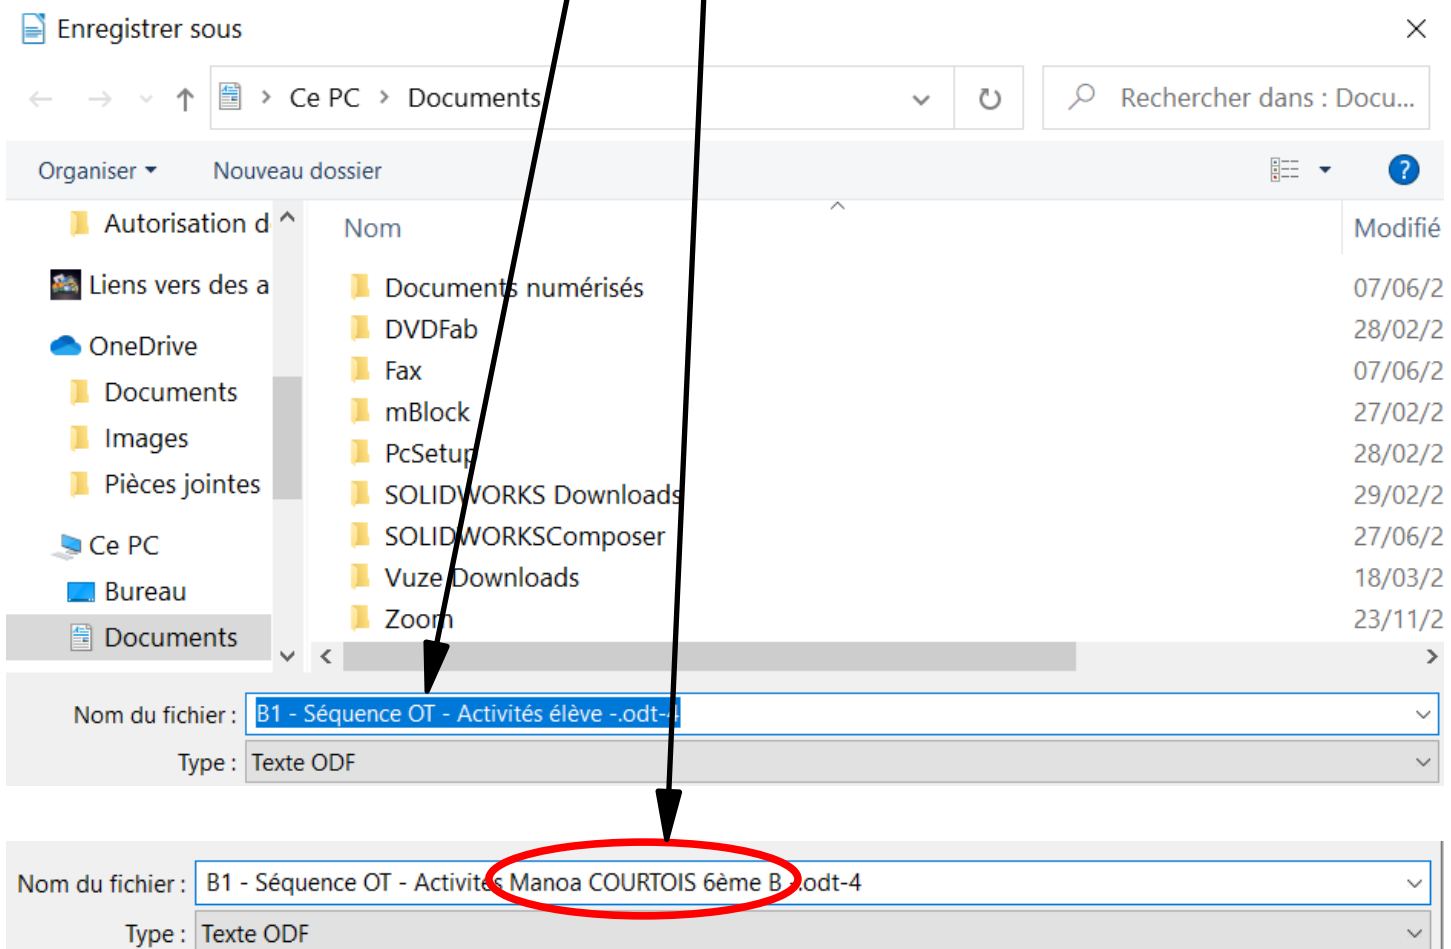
Enregistrer sous

Ce PC > Documents

Rechercher dans : Docu...

Organiser ▾ Nouveau dossier

Autorisation d
Liens vers des a
OneDrive
Documents
Images
Pièces jointes
Ce PC
Bureau
Documents

| Nom | Modifié |
|---|---|
| Documents numérisés | 07/06/2 |
| DVDFab | 28/02/2 |
| Fax | 07/06/2 |
| mBlock | 27/02/2 |
| PcSetup | 28/02/2 |
| SOLIDWORKS Downloads | 29/02/2 |
| SOLIDWORKSComposer | 27/06/2 |
| Vuze Downloads | 18/03/2 |
| Zoom | 23/11/2 |

Nom du fichier : B1 - Séquence OT - Activités élève -.odt-4
Type : Texte ODF

Nom du fichier : B1 - Séquence OT - Activités Manoa COURTOIS 6ème B .odt-4
Type : Texte ODF